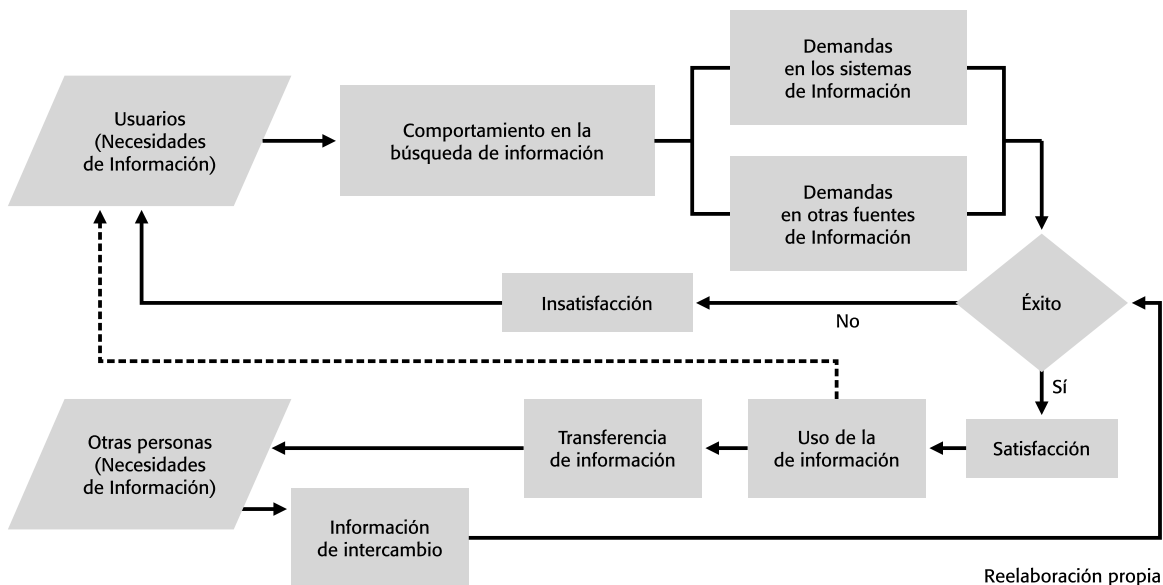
Usuarios (Necesidades de Información)

Comportamiento en la búsqueda de información

Demandas en los sistemas de Información

Demandas en otras fuentes de Información

Éxito

No

Insatisfacción

Sí

Satisfacción

Uso de la de información

Transferencia de información

Otras personas (Necesidades de Información)

Información de intercambio

Reelaboración propia